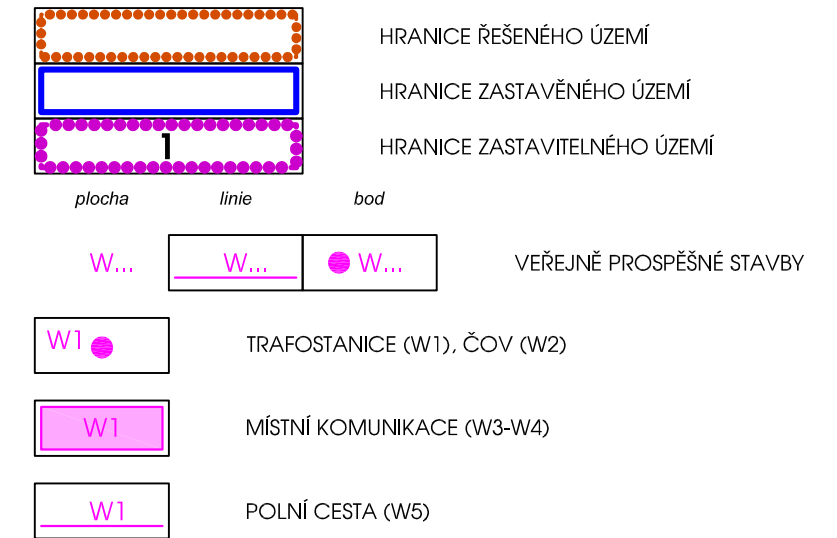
HRANICE ŘEŠENÉHO ÚZEMÍ

HRANICE ZASTAVĚNÉHO ÚZEMÍ

1

HRANICE ZASTAVITELNÉHO ÚZEMÍ

plocha

linie

bod

W...

W...

W...

VEŘEJNĚ PROSPĚŠNÉ STAVBY

W1

TRAFOSTANICE (W1), ČOV (W2)

W1

MÍSTNÍ KOMUNIKACE (W3-W4)

W1

POLNÍ CESTA (W5)